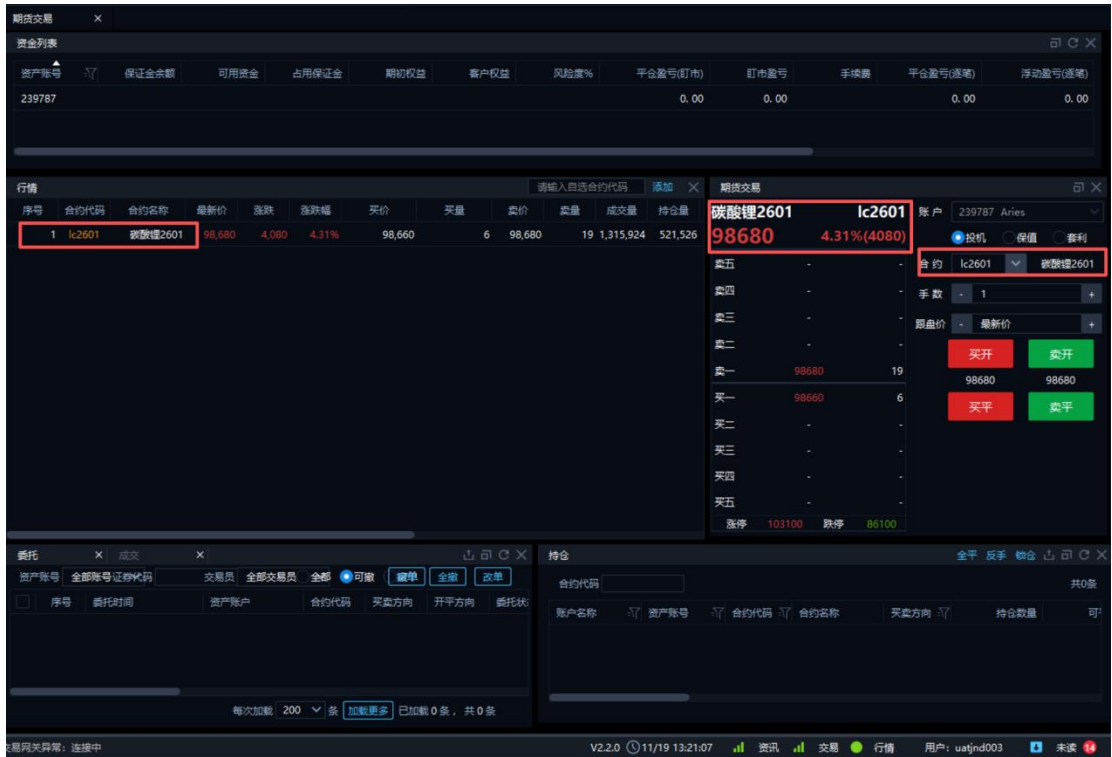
期货交易 ×

资金列表

| 资产账号 | 保证金余额 | 可用资金 | 占用保证金 | 期初权益 | 客户权益 | 风险度% | 平仓盈亏(盯市) | 盯市盈亏 | 手续费 | 平仓盈亏(逐笔) | 浮动盈亏(逐笔) |
|---|---|---|---|---|---|---|---|---|---|---|---|
| 239787 | | | | | | | 0.00 | 0.00 | | 0.00 | 0.00 |

行情 请输入自选合约代码 添加

| 序号 | 合约代码 | 合约名称 | 最新价 | 涨跌 | 涨跌幅 | 买价 | 买量 | 卖价 | 卖量 | 成交量 | 持仓量 |
|---|---|---|---|---|---|---|---|---|---|---|---|
| 1 | lc2601 | 碳酸锂2601 | 98,680 | 4,080 | 4.31% | 98,660 | 6 | 98,680 | 19 | 1,315,924 | 521,526 |

期货交易

碳酸锂2601 lc2601
98680 4.31%(4080)

| | | |
|---|---|---|
| 卖五 | - | - |
| 卖四 | - | - |
| 卖三 | - | - |
| 卖二 | - | - |
| 卖一 | 98680 | 19 |
| 买一 | 98660 | 6 |
| 买二 | - | - |
| 买三 | - | - |
| 买四 | - | - |
| 买五 | - | - |

涨停 103100 跌停 86100

账户 239787 Aries
投机 保值 套利
合约 lc2601 碳酸锂2601
手数 - 1 +
跟盘价 - 最新价 +
买开 卖开
98680 98680
买平 卖平

委托 × 成交 ×
资产账号 全部账号 证约代码 交易员 全部交易员 全部 可撤 撤单 全撤 改单
序号 委托时间 资产账户 合约代码 买卖方向 开平方向 委托状
每次加载 200 条 加载更多 已加载 0 条，共 0 条

持仓 全平 反手 锁仓
合约代码 共0条
账户名称 资产账号 合约代码 合约名称 买卖方向 持仓数量 可

交易网关异常：连接中 V2.2.0 11/19 13:21:07 资讯 交易 行情 用户：uatjnd003 未读 14